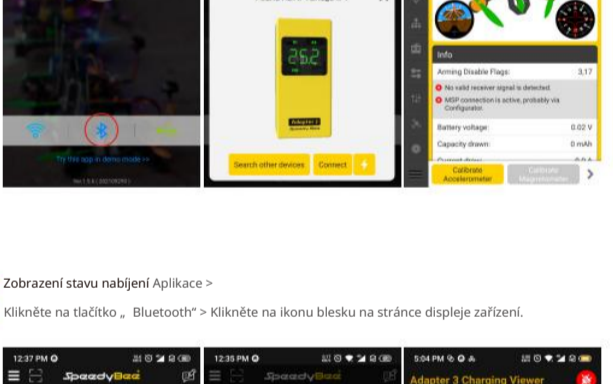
Try this app in demo mode >>

Ver 1.5.6 (20210826)

25.2

Search other devices

Connect

Info

Arming Disable Flags:

3,17

No valid receiver signal is detected.

MSP connection is active, probably via Configurator.

Battery voltage:

0.02 V

Capacity drawn:

0 mAh

Calibrate Accelerometer

Calibrate Magnetometer

Zobrazení stavu nabíjení Aplikace >

Klikněte na tlačítko „ Bluetooth" > Klikněte na ikonu blesku na stránce displeje zařízení.

12:37 PM

SpeedyBee

12:35 PM

SpeedyBee

5:04 PM

Adapter 3 Charging Viewer